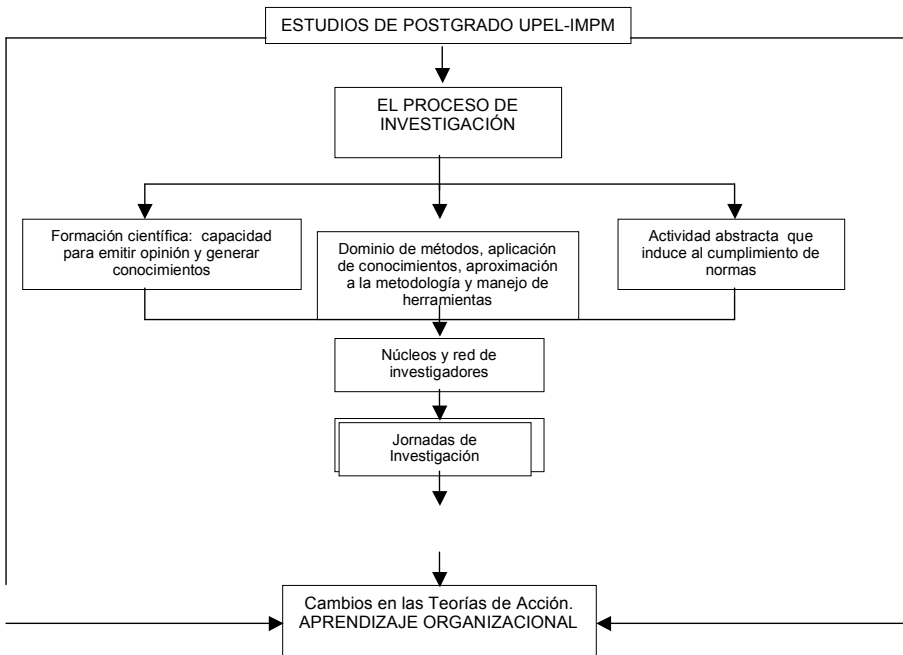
ESTUDIOS DE POSTGRADO UPEL-IMPM

EL PROCESO DE INVESTIGACIÓN

Formación científica: capacidad para emitir opinión y generar conocimientos

Dominio de métodos, aplicación de conocimientos, aproximación a la metodología y manejo de herramientas

Actividad abstracta que induce al cumplimiento de normas

Núcleos y red de investigadores

Jornadas de Investigación

Cambios en las Teorías de Acción. APRENDIZAJE ORGANIZACIONAL